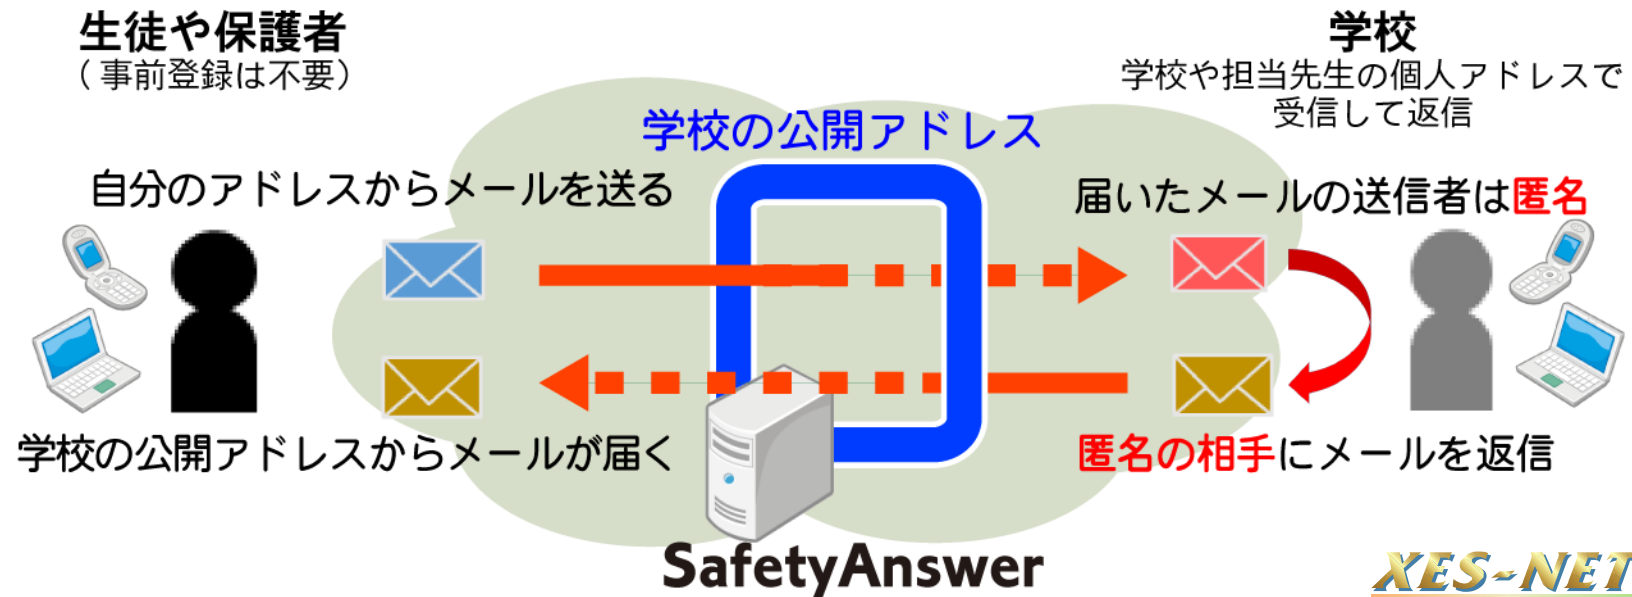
生徒や保護者
（事前登録は不要）

学校
学校や担当先生の個人アドレスで受信して返信

学校の公開アドレス

自分のアドレスからメールを送る

届いたメールの送信者は匿名

学校の公開アドレスからメールが届く

匿名の相手にメールを返信

SafetyAnswer

XES-NET